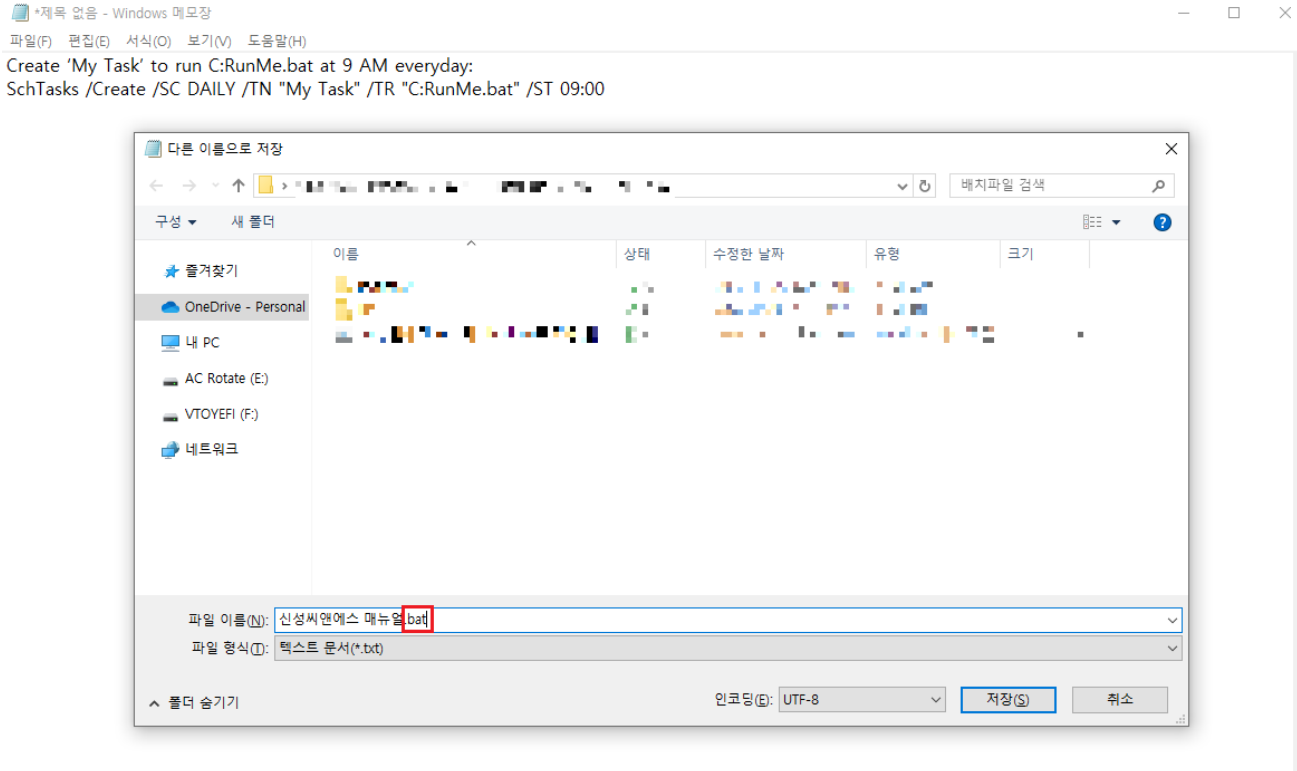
*제목 없음 - Windows 메모장

파일(F) 편집(E) 서식(O) 보기(V) 도움말(H)

Create ‘My Task’ to run C:RunMe.bat at 9 AM everyday:
SchTasks /Create /SC DAILY /TN "My Task" /TR "C:RunMe.bat" /ST 09:00

다른 이름으로 저장

배치파일 검색

구성 ▾ 새 폴더

이름 상태 수정한 날짜 유형 크기

즐겨찾기
OneDrive - Personal
내 PC
AC Rotate (E:)
VTOYEFI (F:)
네트워크

파일 이름(N): 신성씨앤에스 매뉴얼.bat
파일 형식(T): 텍스트 문서(*.txt)

폴더 숨기기 인코딩(E): UTF-8 저장(S) 취소